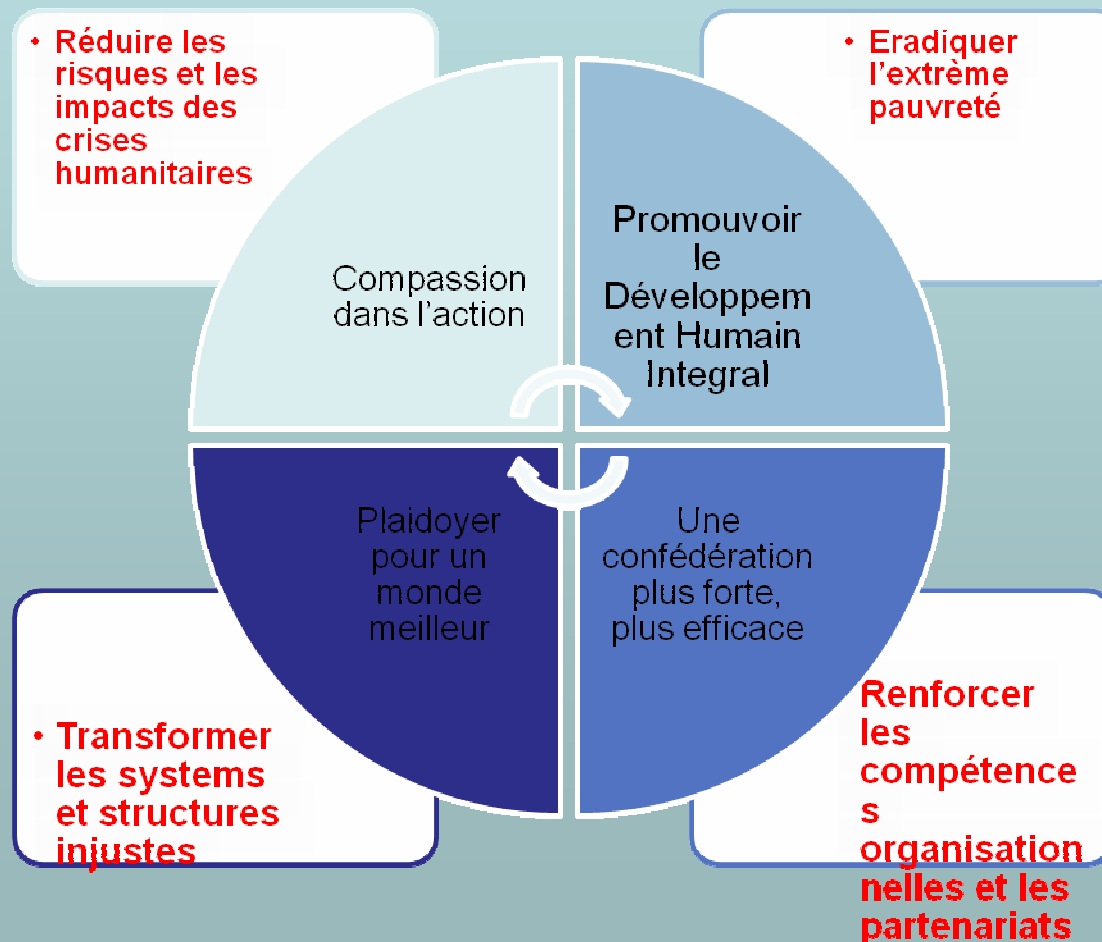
• Réduire les risques et les impacts des crises humanitaires

• Eradiquer l'extrême pauvreté

Compassion dans l'action

Promouvoir le Développement Humain Integral

Plaidoyer pour un monde meilleur

Une confédération plus forte, plus efficace

• Transformer les systems et structures injustes

Renforcer les compétences organisationnelles et les partenariats